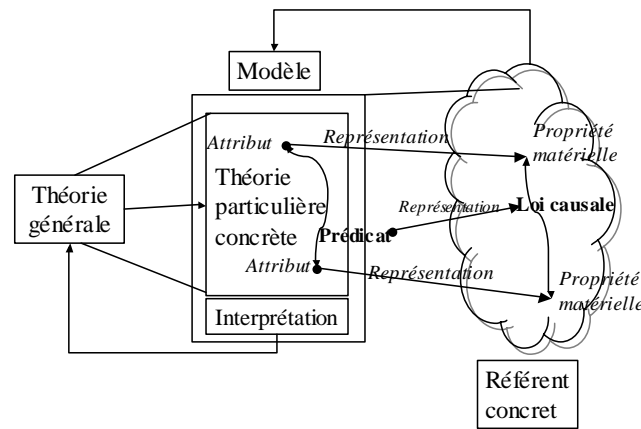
Modèle

Théorie générale

Attribut

Théorie particulière concrète

Prédicat

Attribut

Interprétation

Représentation

Représentation

Représentation

Propriété matérielle

Loi causale

Propriété matérielle

Référent concret